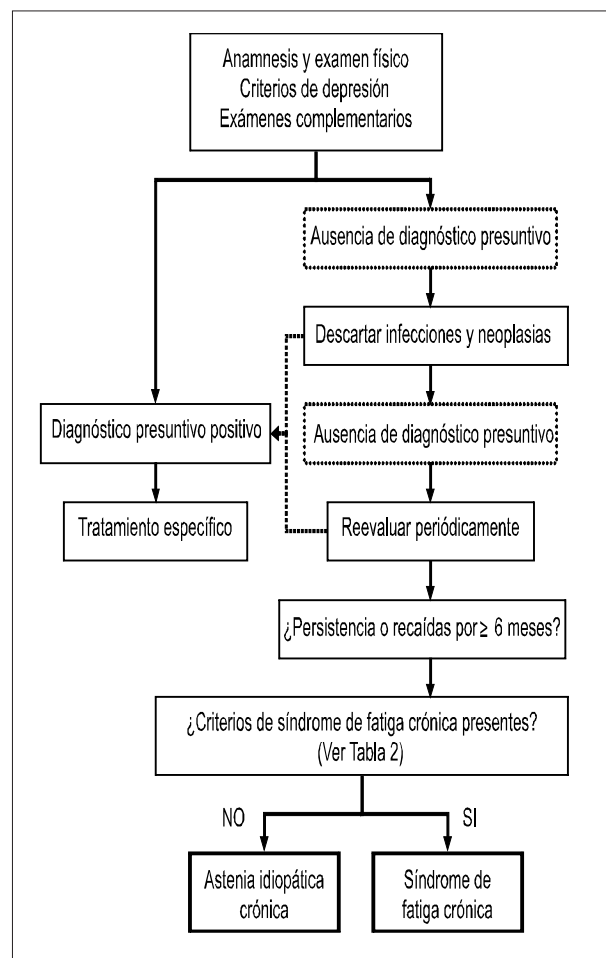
Anamnesis y examen físico
Criterios de depresión
Exámenes complementarios

Ausencia de diagnóstico presuntivo

Descartar infecciones y neoplasias

Diagnóstico presuntivo positivo

Ausencia de diagnóstico presuntivo

Tratamiento específico

Reevaluar periódicamente

¿Persistencia o recaídas por $\geq$ 6 meses?

¿Criterios de síndrome de fatiga crónica presentes? (Ver Tabla 2)

NO

SI

Astenia idiopática crónica

Síndrome de fatiga crónica